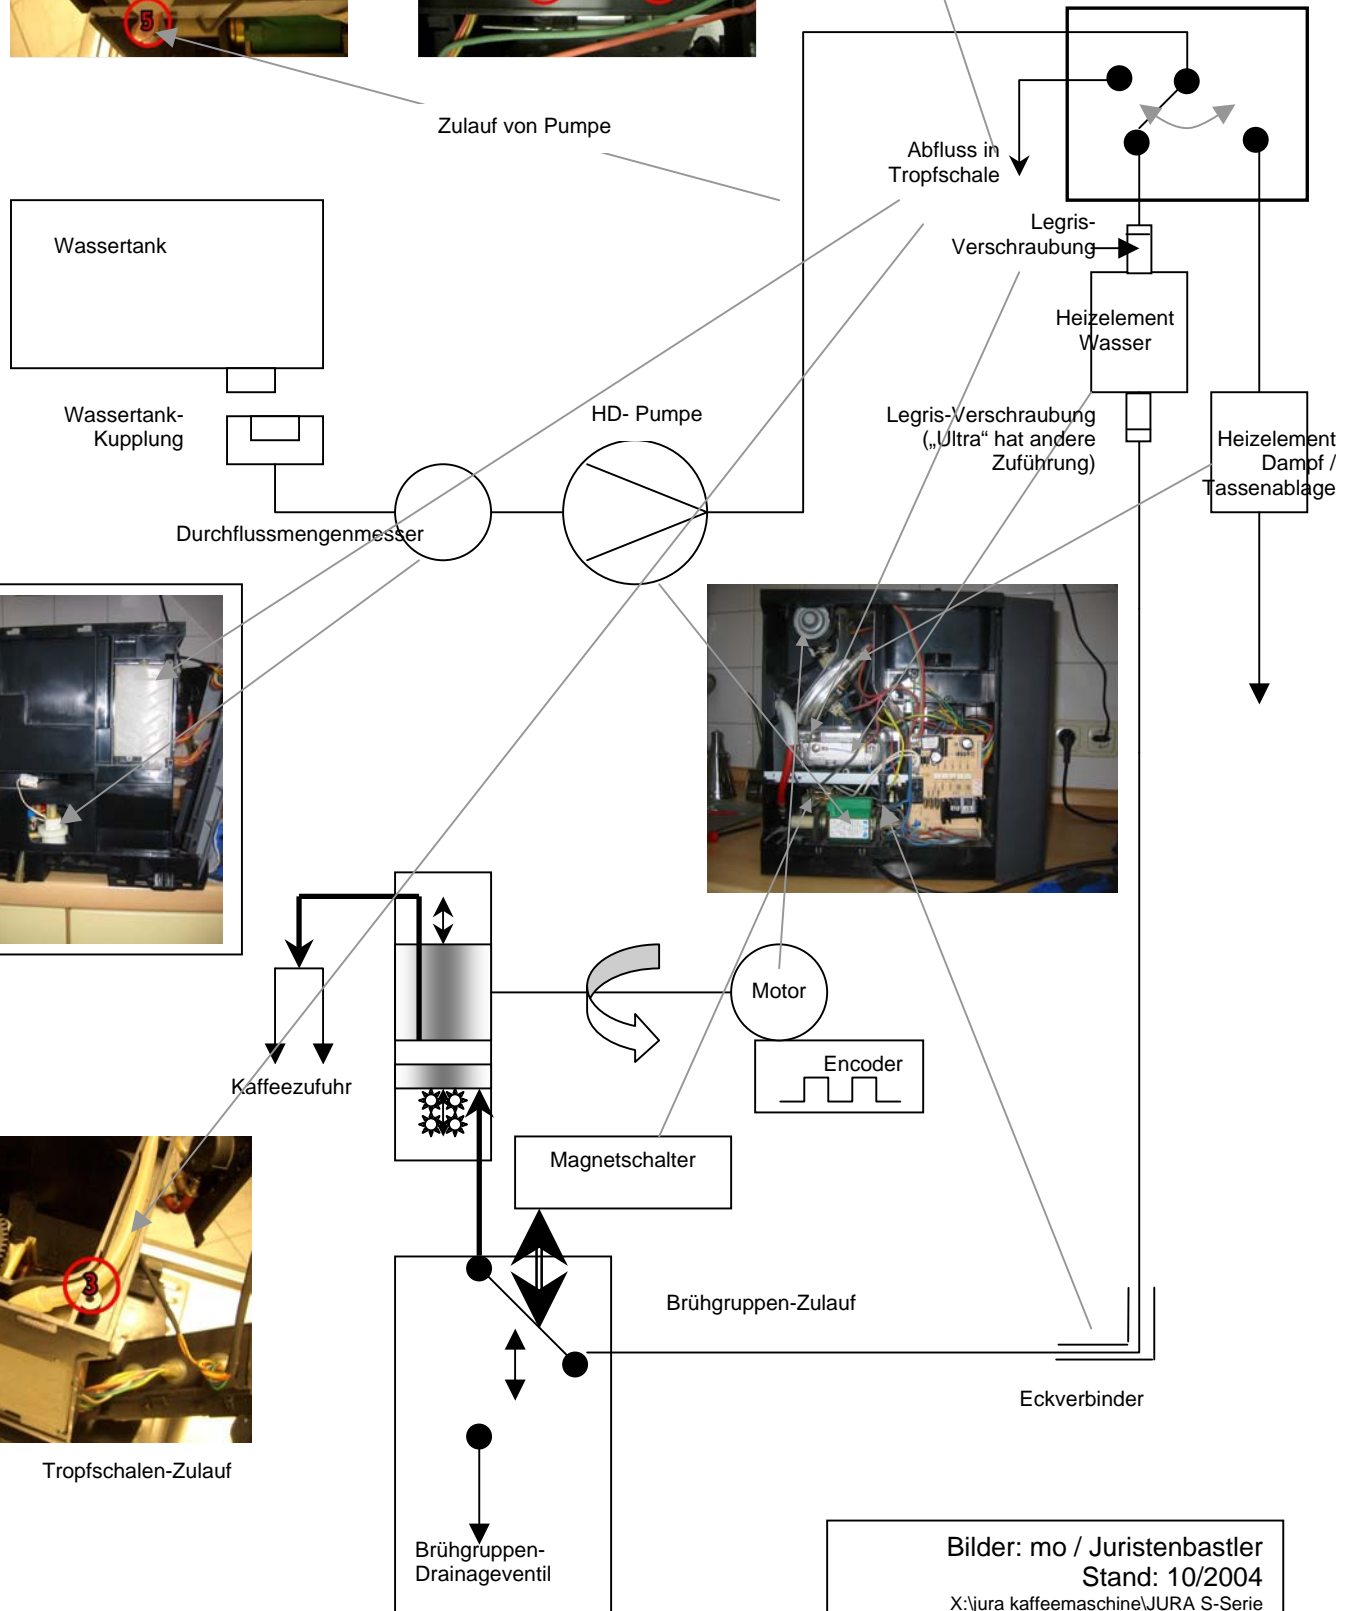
5

Zulauf von Pumpe

Abfluss in Tropfschale

Legris-Verschraubung

Wassertank

Heizelement Wasser

Wassertank-Kupplung

HD- Pumpe

Legris-Verschraubung („Ultra“ hat andere Zuführung)

Heizelement Dampf / Tassenablage

Durchflussmengenmesser

Motor

Encoder

Kaffeezufuhr

Magnetschalter

3

Brühgruppen-Zulauf

Eckverbinder

Tropfschalen-Zulauf

Brühgruppen-Drainageventil

Bilder: mo / Juristenbastler
Stand: 10/2004
X:\jura kaffeemaschine\JURA S-Serie